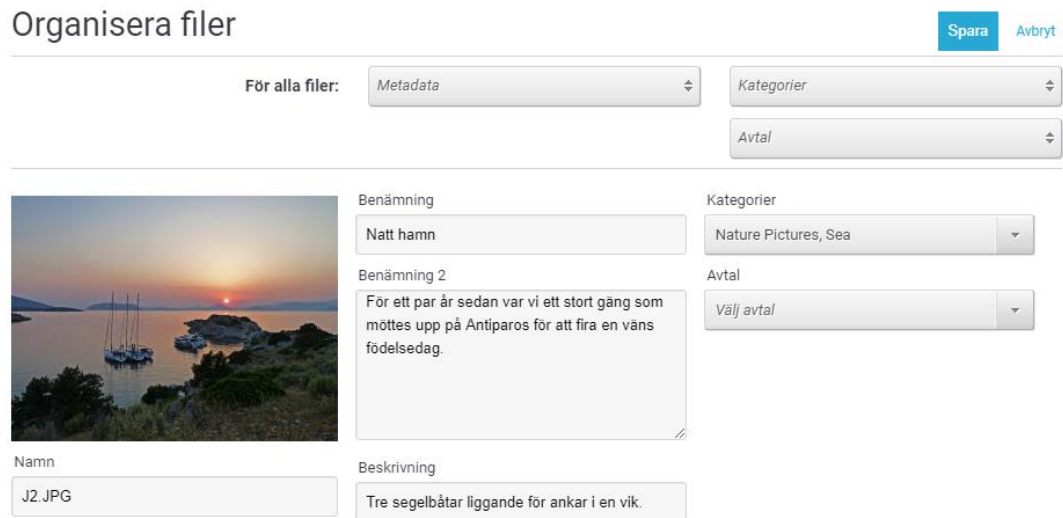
Organisera filer

Spara Avbryt

För alla filer: Metadata

Kategorier

Avtal

Benämning

Natt hamn

Benämning 2

För ett par år sedan var vi ett stort gäng som möttes upp på Antiparos för att fira en väns födelsedag.

Kategorier

Nature Pictures, Sea

Avtal

Välj avtal

Namn

J2.JPG

Beskrivning

Tre segelbåtar liggande för ankar i en vik.